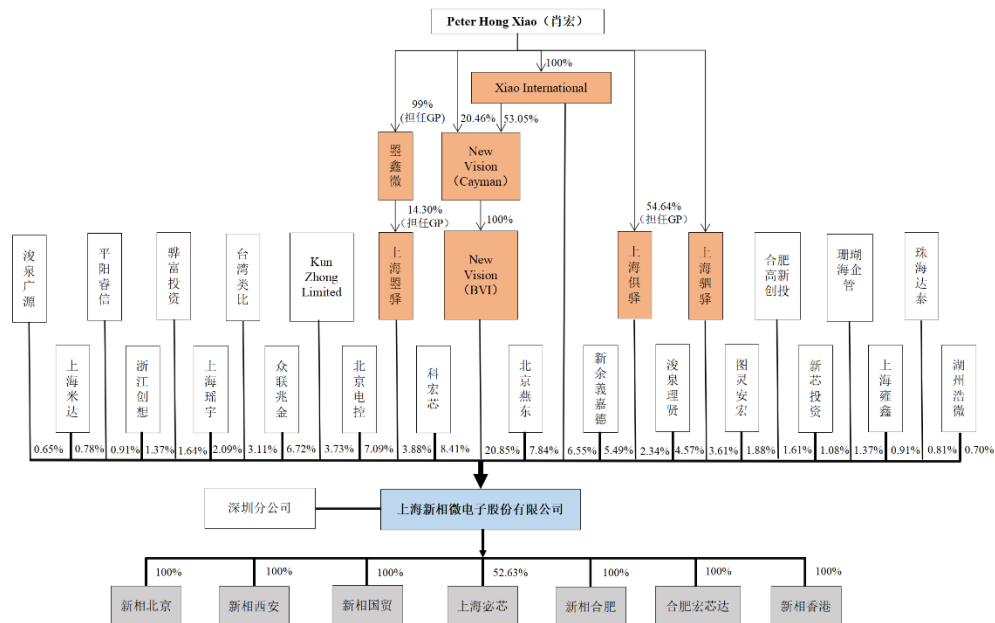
Peter Hong Xiao（肖宏）

100%

Xiao International

99%
（担任GP）

20.46%

53.05%

盟鑫微

New Vision（Cayman）

14.30%
（担任GP）

100%

54.64%
（担任GP）

浚泉广源

平阳睿信

驊富投资

台湾类比

Kun Zhong Limited

上海盟驿

New Vision（BVI）

上海俱驿

上海駉驿

合肥高新创投

珊瑚海企管

珠海达泰

上海米达

浙江创想

上海瑶宇

众联兆金

北京电控

科宏芯

北京燕东

新余羲嘉德

浚泉理贤

图灵安宏

新芯投资

上海雍鑫

湖州浩微

0.65%

0.78%

0.91%

1.37%

1.64%

2.09%

3.11%

6.72%

3.73%

7.09%

3.88%

8.41%

20.85%

7.84%

6.55%

5.49%

2.34%

4.57%

3.61%

1.88%

1.61%

1.08%

1.37%

0.91%

0.81%

0.70%

深圳分公司

上海新相微电子股份有限公司

100%

100%

100%

52.63%

100%

100%

100%

新相北京

新相西安

新相国贸

上海宓芯

新相合肥

合肥宏芯达

新相香港